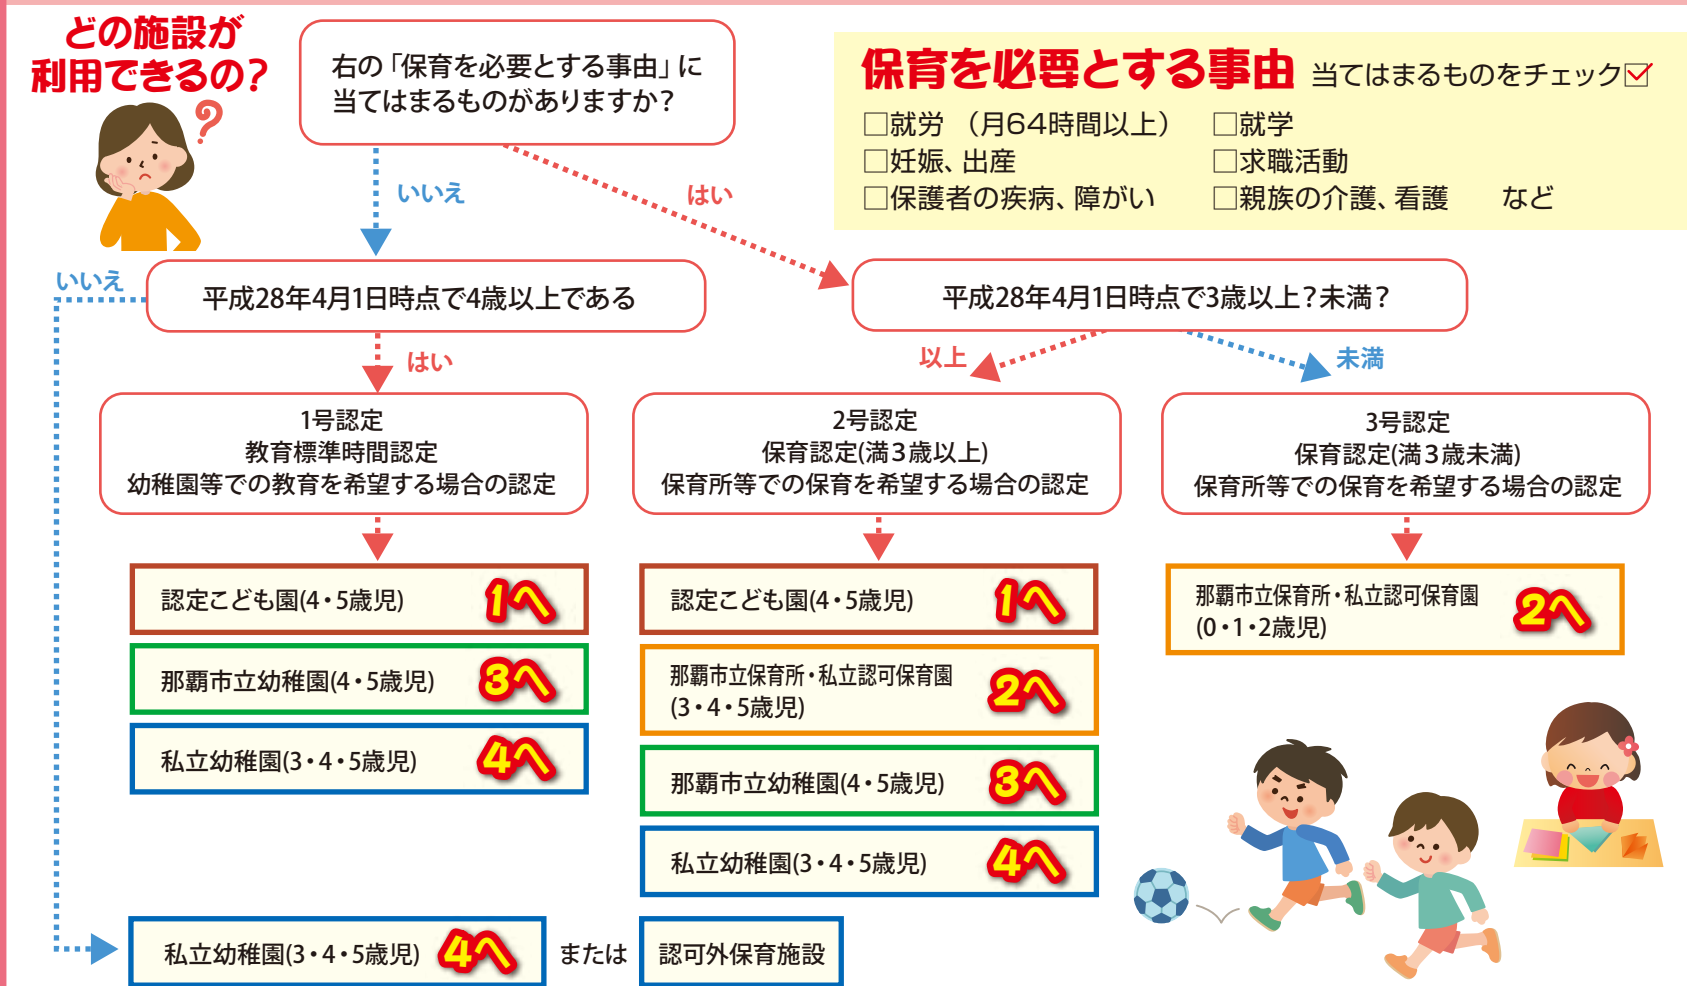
どの施設が利用できるの?

右の「保育を必要とする事由」に当てはまるものがありますか?

保育を必要とする事由 当てはまるものをチェック☑
□就労（月64時間以上） □就学
□妊娠、出産 □求職活動
□保護者の疾病、障がい □親族の介護、看護 など

いいえ

はい

いいえ

平成28年4月1日時点で4歳以上である

平成28年4月1日時点で3歳以上?未満?

はい

以上

未満

1号認定
教育標準時間認定
幼稚園等での教育を希望する場合の認定

2号認定
保育認定(満3歳以上)
保育所等での保育を希望する場合の認定

3号認定
保育認定(満3歳未満)
保育所等での保育を希望する場合の認定

認定こども園(4・5歳児) 1へ

那覇市立幼稚園(4・5歳児) 3へ

私立幼稚園(3・4・5歳児) 4へ

認定こども園(4・5歳児) 1へ

那覇市立保育所・私立認可保育園(3・4・5歳児) 2へ

那覇市立幼稚園(4・5歳児) 3へ

私立幼稚園(3・4・5歳児) 4へ

那覇市立保育所・私立認可保育園(0・1・2歳児) 2へ

私立幼稚園(3・4・5歳児) 4へ または 認可外保育施設